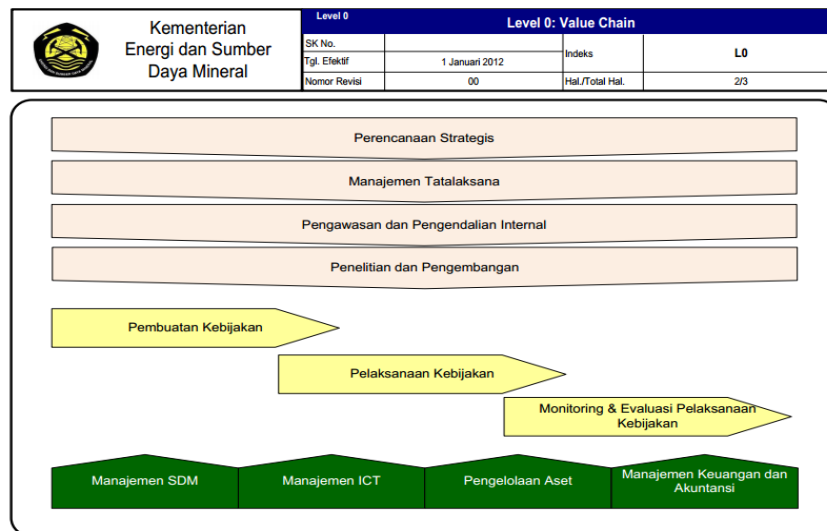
Kementerian Energi dan Sumber Daya Mineral

| Level 0 | Level 0: Value Chain | | |
|---|---|---|---|
| SK No. | | Indeks | L0 |
| Tgl. Efektif | 1 Januari 2012 | | |
| Nomor Revisi | 00 | Hal./Total Hal. | 2/3 |

Perencanaan Strategis

Manajemen Tatalaksana

Pengawasan dan Pengendalian Internal

Penelitian dan Pengembangan

Pembuatan Kebijakan

Pelaksanaan Kebijakan

Monitoring & Evaluasi Pelaksanaan Kebijakan

Manajemen SDM

Manajemen ICT

Pengelolaan Aset

Manajemen Keuangan dan Akuntansi